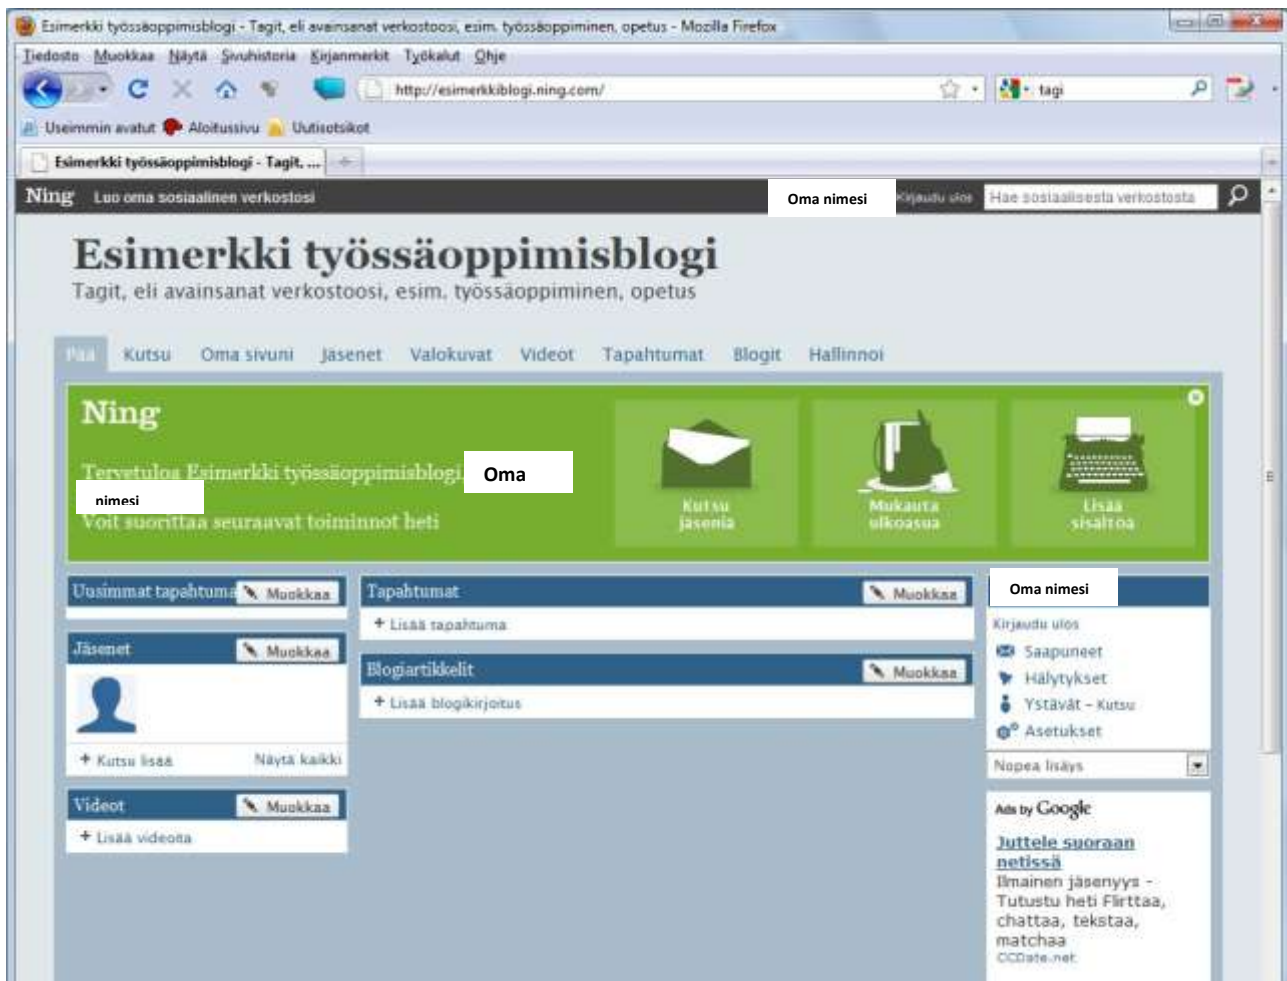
Esimerkki työssäoppimisblogi - Tagit, eli avainsanat verkostoosi, esim. työssäoppiminen, opetus - Mozilla Firefox

Tiedosto Muokkaa Näytä Sivuhistoria Kirjanmerkit Työkalut Ohje

http://esimerkkiblogi.ning.com/

tagi

Useimmin avatut Aloitussivu Uutisotsikot

Esimerkki työssäoppimisblogi - Tagit, ...

Ning Luo oma sosiaalinen verkostosi Oma nimesi Kirjaudu ulos Hae sosiaalisesta verkostosta

Esimerkki työssäoppimisblogi

Tagit, eli avainsanat verkostoosi, esim. työssäoppiminen, opetus

Pää Kutsu Oma sivuni Jäsenet Valokuvat Videot Tapahtumat Blogit Hallinnoi

Ning

Tervetuloa Esimerkki työssäoppimisblogi Oma nimesi

Voit suorittaa seuraavat toiminnot heti

Kutsu jäseniä

Mukauta ulkoasua

Lisää sisältöä

Uusimmat tapahtuma Muokkaa

Jäsenet Muokkaa

+ Kutsu lisää Näytä kaikki

Videot Muokkaa

+ Lisää videoita

Tapahtumat Muokkaa

+ Lisää tapahtuma

Blogiartikkelit Muokkaa

+ Lisää blogikirjoitus

Oma nimesi

Kirjaudu ulos

Saapuneet

Hälytykset

Ystävät – Kutsu

Asetukset

Nopea lisäys

Ads by Google

Juttele suoraan netissä

Ilmainen jäsenyys - Tutustu heti Flirttaa, chattaa, tekstaa, matchaa

CCDate.net